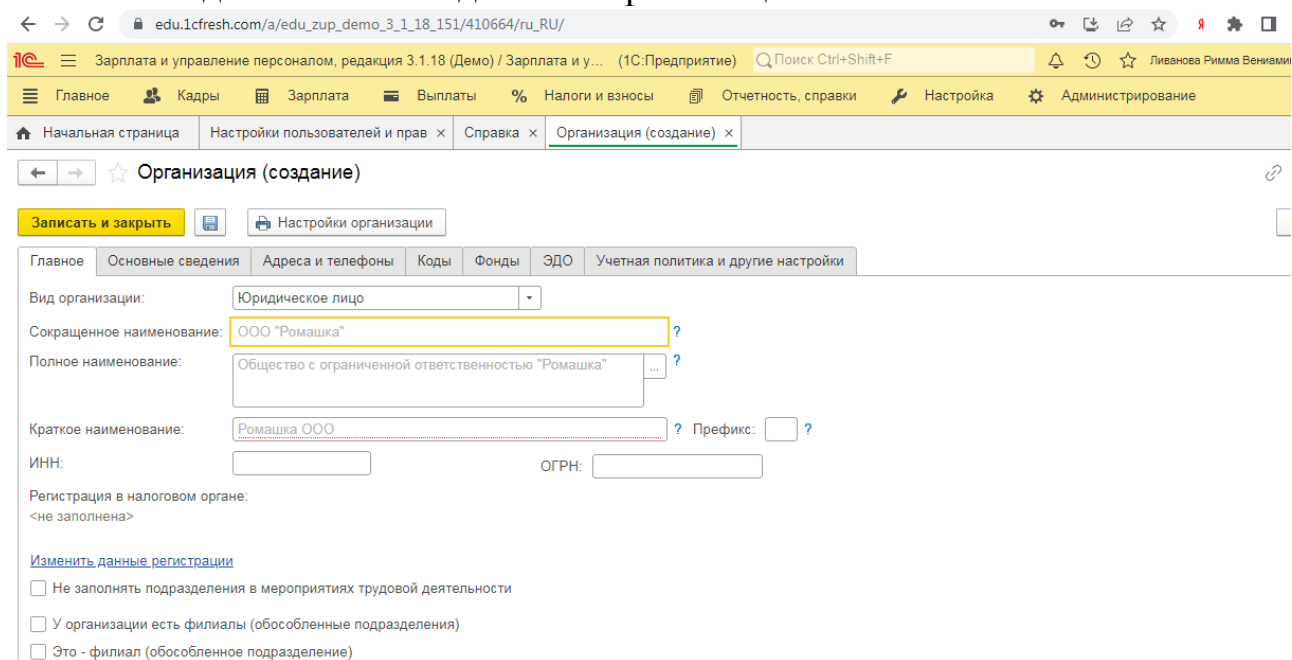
edu.1cfresh.com/a/edu_zup_demo_3_1_18_151/410664/ru_RU/

Зарплата и управление персоналом, редакция 3.1.18 (Демо) / Зарплата и у... (1С:Предприятие) Поиск Ctrl+Shift+F Ливанова Римма Вениами

Главное Кадры Зарплата Выплаты Налоги и взносы Отчетность, справки Настройка Администрирование

Начальная страница Настройки пользователей и прав × Справка × Организация (создание) ×

Организация (создание)

Записать и закрыть Настройки организации

Главное Основные сведения Адреса и телефоны Коды Фонды ЭДО Учетная политика и другие настройки

Вид организации: Юридическое лицо

Сокращенное наименование: ООО "Ромашка" ?

Полное наименование: Общество с ограниченной ответственностью "Ромашка" ... ?

Краткое наименование: Ромашка ООО ? Префикс: ?

ИНН: ОГРН:

Регистрация в налоговом органе:
<не заполнена>

Изменить данные регистрации

Не заполнять подразделения в мероприятиях трудовой деятельности

У организации есть филиалы (обособленные подразделения)

Это - филиал (обособленное подразделение)